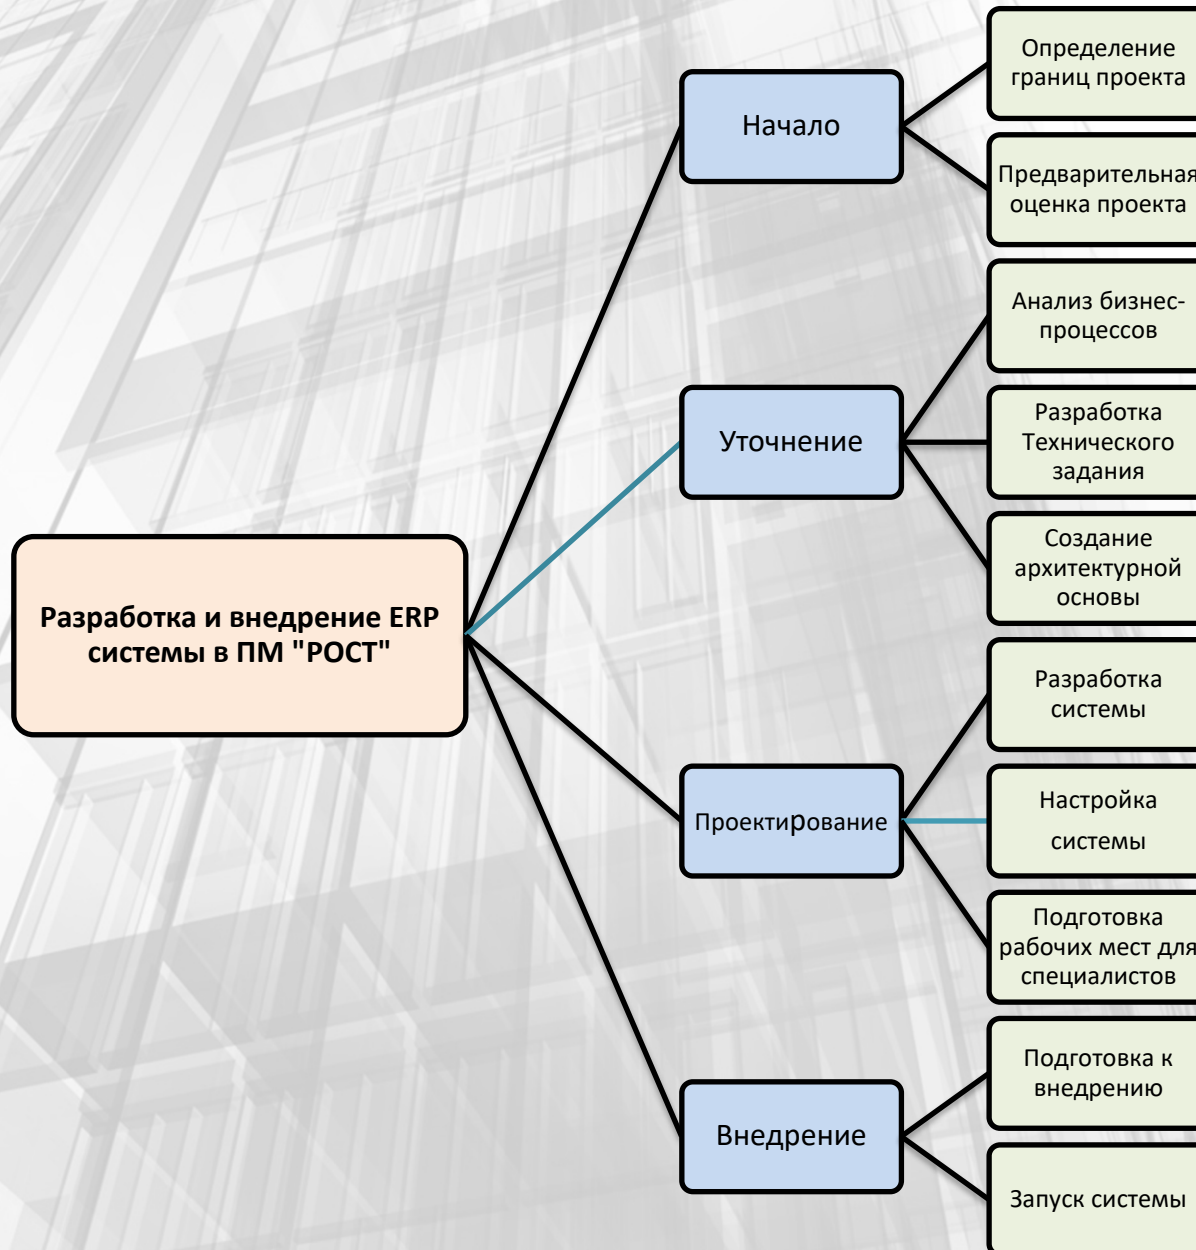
Разработка и внедрение ERP системы в ПМ "РОСТ"

Начало

Определение границ проекта

Предварительная оценка проекта

Уточнение

Анализ бизнес-процессов

Разработка Технического задания

Создание архитектурной основы

Проектирование

Разработка системы

Настройка системы

Подготовка рабочих мест для специалистов

Внедрение

Подготовка к внедрению

Запуск системы